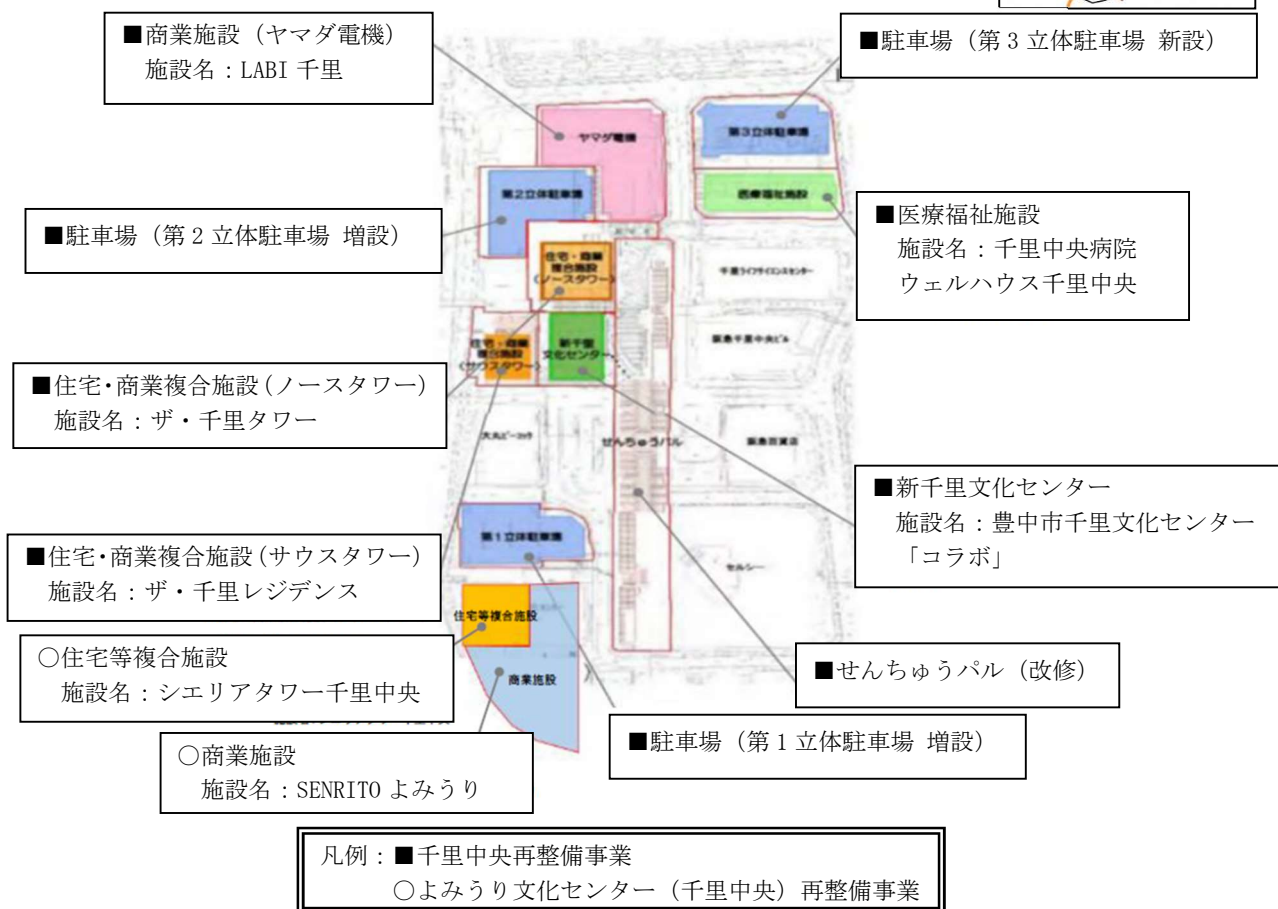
■商業施設（ヤマダ電機）
施設名：LABI 千里

■駐車場（第 3 立体駐車場 新設）

ヤマダ電機

第3立体駐車場

第2立体駐車場

医療福祉施設

■駐車場（第 2 立体駐車場 増設）

■医療福祉施設
施設名：千里中央病院
ウェルハウス千里中央

住宅・商業複合施設（ノースタワー）

千里ライフサイエンスセンター

住宅・商業複合施設（サウスタワー）

新千里文化センター

阪急千里中央ビル

■住宅･商業複合施設（ノースタワー）
施設名：ザ・千里タワー

大丸ピーコック

せんちゅうパル

阪急百貨店

■新千里文化センター
施設名：豊中市千里文化センター「コラボ」

第1立体駐車場

セルシー

■住宅・商業複合施設（サウスタワー）
施設名：ザ・千里レジデンス

住宅等複合施設

○住宅等複合施設
施設名：シエリアタワー千里中央

商業施設

■せんちゅうパル（改修）

○商業施設
施設名：SENRITO よみうり

■駐車場（第 1 立体駐車場 増設）

凡例：■千里中央再整備事業
○よみうり文化センター（千里中央）再整備事業